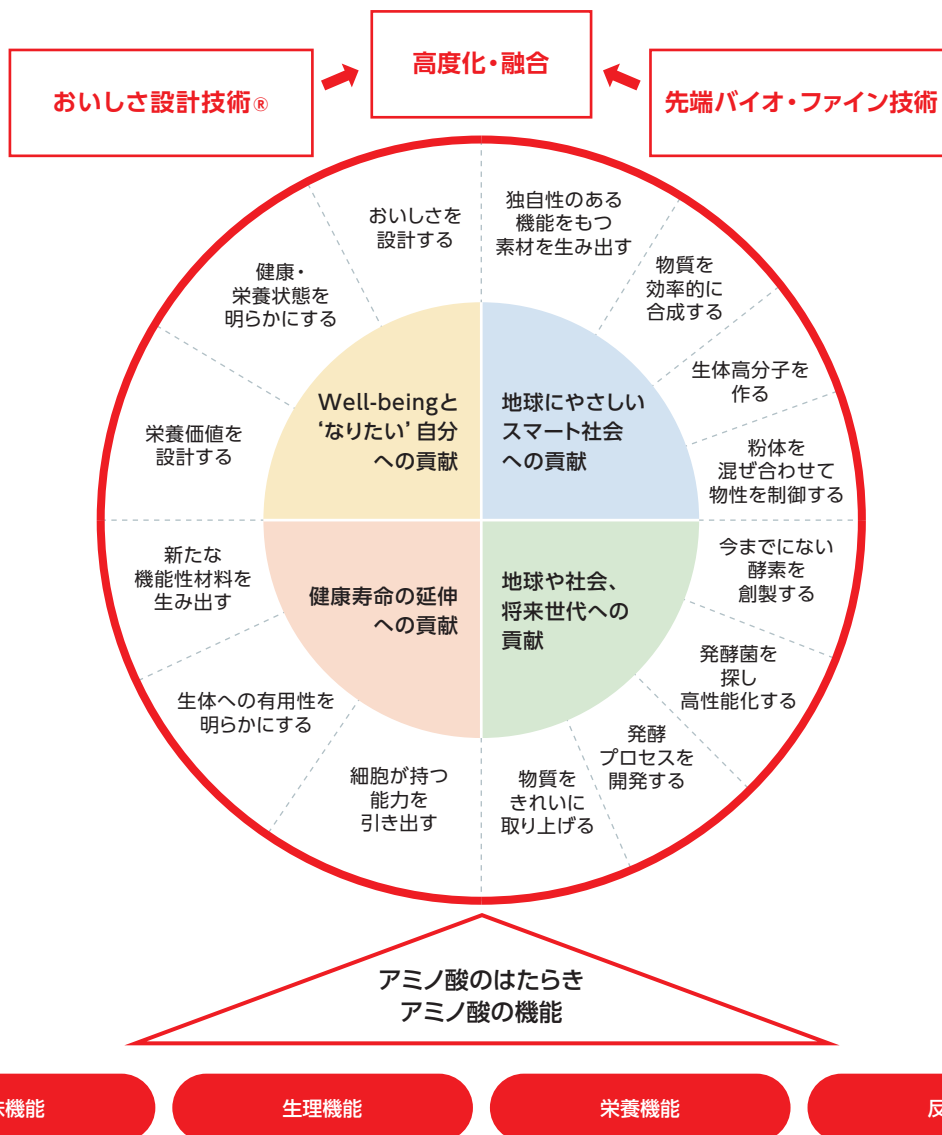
おいしさ設計技術®

高度化・融合

先端バイオ・ファイン技術

おいしさを設計する

独自性のある機能をもつ素材を生み出す

物質を効率的に合成する

生体高分子を作る

粉体を混ぜ合わせて物性を制御する

今までにない酵素を創製する

発酵菌を探し高性能化する

発酵プロセスを開発する

物質をきれいに取り上げる

細胞が持つ能力を引き出す

生体への有用性を明らかにする

新たな機能性材料を生み出す

栄養価値を設計する

健康・栄養状態を明らかにする

Well-beingと'なりたい'自分への貢献

地球にやさしいスマート社会への貢献

健康寿命の延伸への貢献

地球や社会、将来世代への貢献

アミノ酸のはたらき
アミノ酸の機能

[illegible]味機能

生理機能

栄養機能

反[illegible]